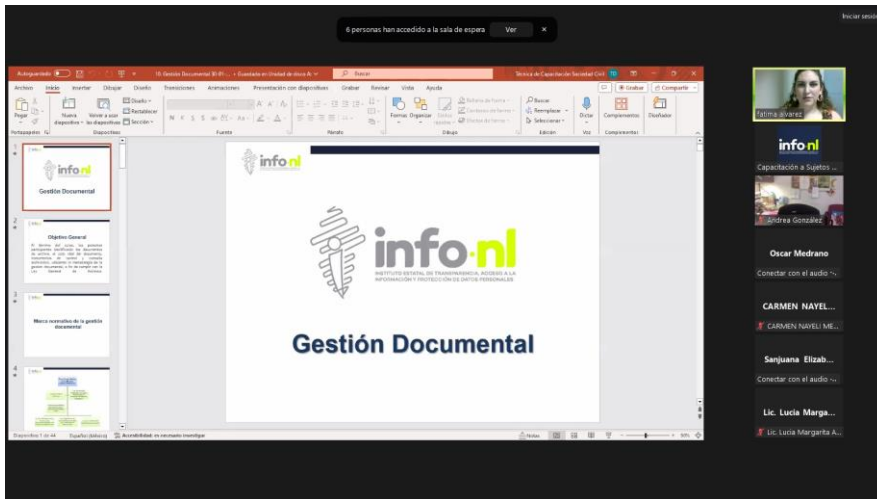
6 personas han accedido a la sala de espera   Ver   ×

Iniciar sesió

Autoguardado   15 Gestión Documental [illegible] • Guardado en Unidad de disco A   Buscar   Técnico de Capacitación Sociedad Civil

Archivo   Inicio   Insertar   Dibujar   Diseño   Transiciones   Animaciones   Presentación con diapositivas   Grabar   Revisar   Vista   Ayuda   Grabar   Compartir

Pegar   Nueva diapositiva   Volver a usar las diapositivas   Diseño   Restablecer   Sección   Portapapeles   Diapositivas   Fuente   Párrafo   Formas   Organizar   Estilos rápidos   Dibujo   Buscar   Reemplazar   Seleccionar   Edición   Dictar   Voz   Complementos   Diseñador   Complementos

1
info nl
Gestión Documental

2
Objetivo General

3
Marco normativo de la gestión documental

4

info nl

info·nl
INSTITUTO ESTATAL DE TRANSPARENCIA, ACCESO A LA INFORMACIÓN Y PROTECCIÓN DE DATOS PERSONALES

Gestión Documental

Diapositiva 1 de 44   Español (México)   Accesibilidad: es necesario investigar   Notas   59%

fatima alvarez
info nl
Capacitación a Sujetos ...
Andrea González
Oscar Medrano
Conectar con el audio ...
CARMEN NAYEL...
CARMEN NAYELI ME...
Sanjuana Elizab...
Conectar con el audio ...
Lic. Lucia Marga...
Lic. Lucia Margarita A...